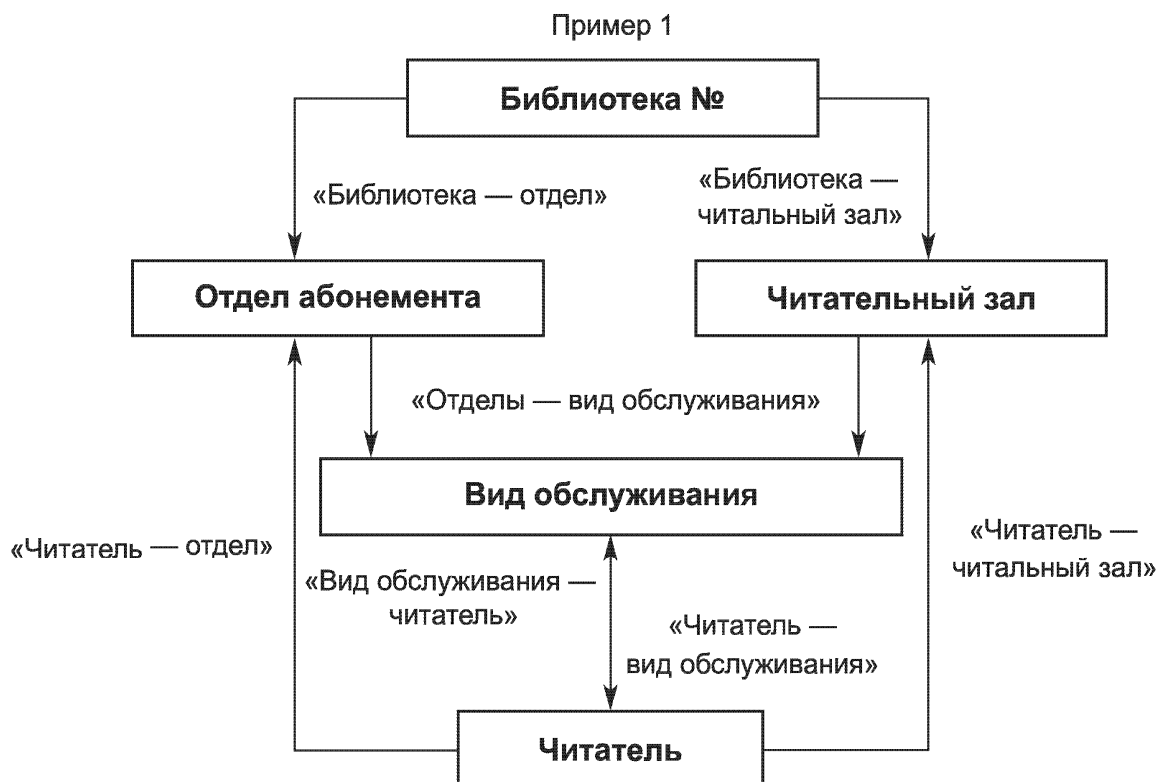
Пример 1

Библиотека №

«Библиотека — отдел»

«Библиотека — читальный зал»

Отдел абонемента

Читательный зал

«Отделы — вид обслуживания»

Вид обслуживания

«Читатель — отдел»

«Вид обслуживания — читатель»

«Читатель — вид обслуживания»

«Читатель — читальный зал»

Читатель